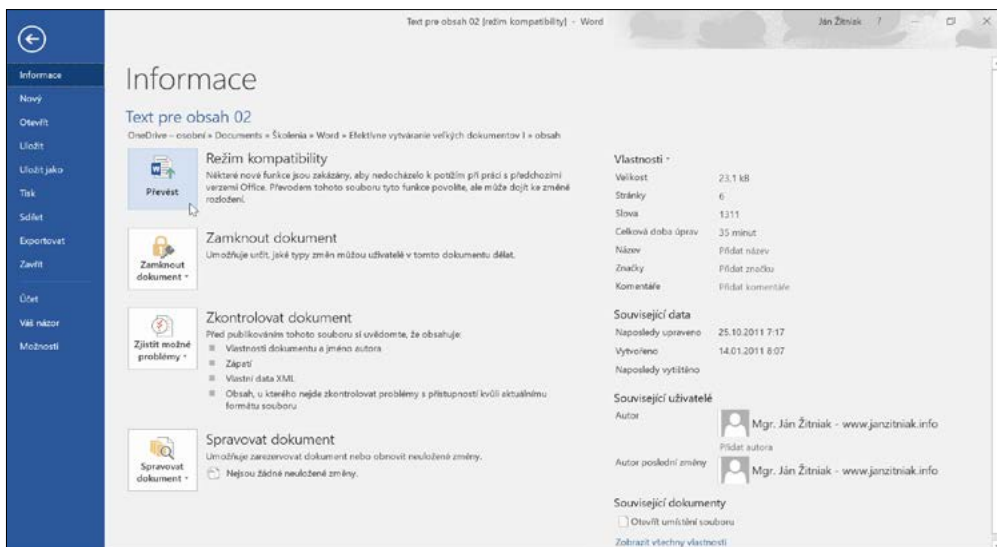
Text pre obsah 02 [režim kompatibility] - Word

Ján Žitniak ?

Informace
Nový
Otevřít
Uložit
Uložit jako
Tisk
Sdílet
Exportovat
Zavřít
Účet
Váš názor
Možnosti

Informace

Text pre obsah 02

OneDrive – osobní » Documents » Školenia » Word » Efektívne vytváranie veľkých dokumentov I » obsah

Převést

Režim kompatibility

Některé nové funkce jsou zakázány, aby nedocházelo k potížím při práci s předchozími verzemi Office. Převodem tohoto souboru tyto funkce povolíte, ale může dojít ke změně rozložení.

Zamknout dokument

Zamknout dokument

Umožňuje určit, jaké typy změn můžou uživatelé v tomto dokumentu dělat.

Zjistit možné problémy

Zkontrolovat dokument

Před publikováním tohoto souboru si uvědomte, že obsahuje:

Vlastnosti dokumentu a jméno autora

Zápatí

Vlastní data XML

Obsah, u kterého nejde zkontrolovat problémy s přístupností kvůli aktuálnímu formátu souboru

Spravovat dokument

Spravovat dokument

Umožňuje zarezervovat dokument nebo obnovit neuložené změny.

Nejsou žádné neuložené změny.

Vlastnosti

| Velikost | 23,1 kB |
|---|---|
| Stránky | 6 |
| Slova | 1311 |
| Celková doba úprav | 35 minut |
| Název | Přidat název |
| Značky | Přidat značku |
| Komentáře | Přidat komentáře |

Související data

| Naposledy upraveno | 25.10.2011 7:17 |
|---|---|
| Vytvořeno | 14.01.2011 8:07 |
| Naposledy vytištěno | |

Související uživatelé

Autor
Mgr. Ján Žitniak - www.janzitniak.info
Přidat autora

Autor poslední změny
Mgr. Ján Žitniak - www.janzitniak.info

Související dokumenty

Otevřít umístění souboru

Zobrazit všechny vlastnosti